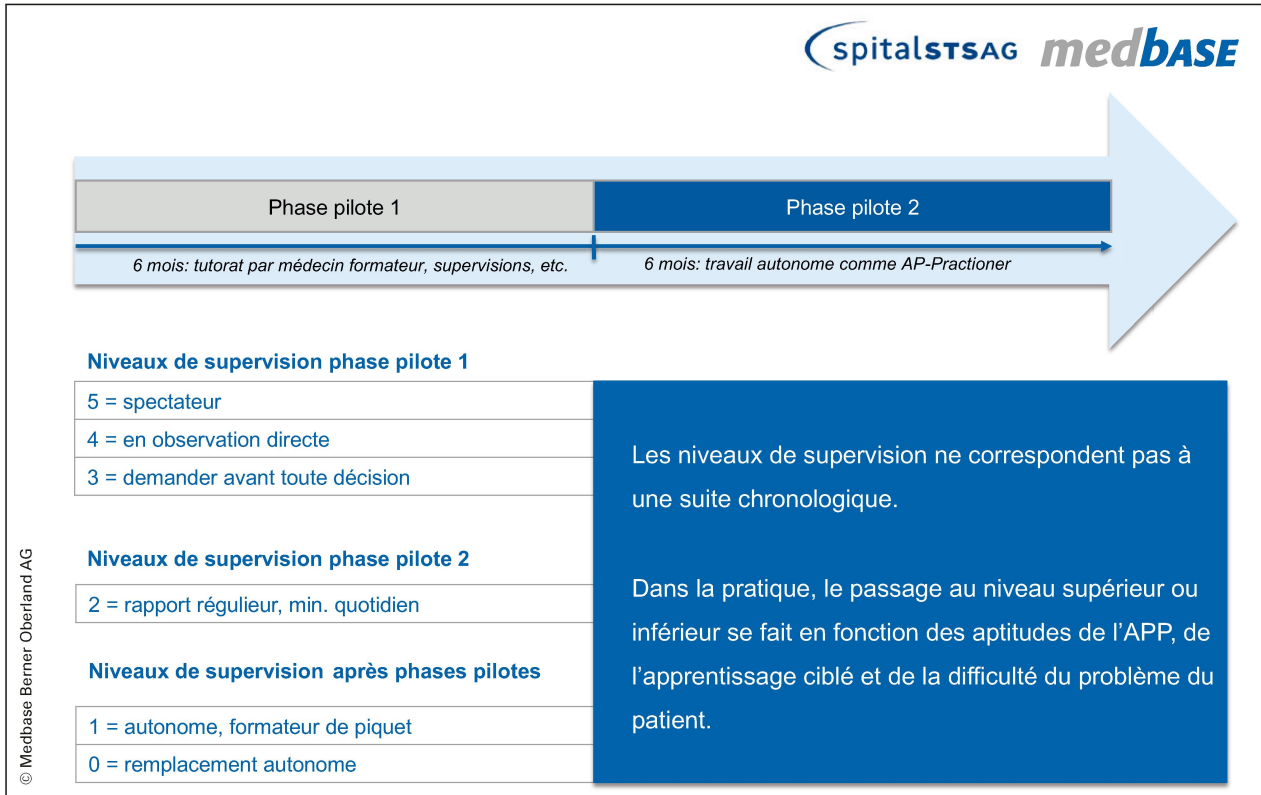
spitalSTSAG medbase

Phase pilote 1

Phase pilote 2

6 mois: tutorat par médecin formateur, supervisions, etc.

6 mois: travail autonome comme AP-Practioner

Niveaux de supervision phase pilote 1

5 = spectateur

4 = en observation directe

3 = demander avant toute décision

Niveaux de supervision phase pilote 2

2 = rapport régulieur, min. quotidien

Niveaux de supervision après phases pilotes

1 = autonome, formateur de piquet

0 = remplacement autonome

Les niveaux de supervision ne correspondent pas à une suite chronologique.

Dans la pratique, le passage au niveau supérieur ou inférieur se fait en fonction des aptitudes de l'APP, de l'apprentissage ciblé et de la difficulté du problème du patient.

© Medbase Berner Oberland AG